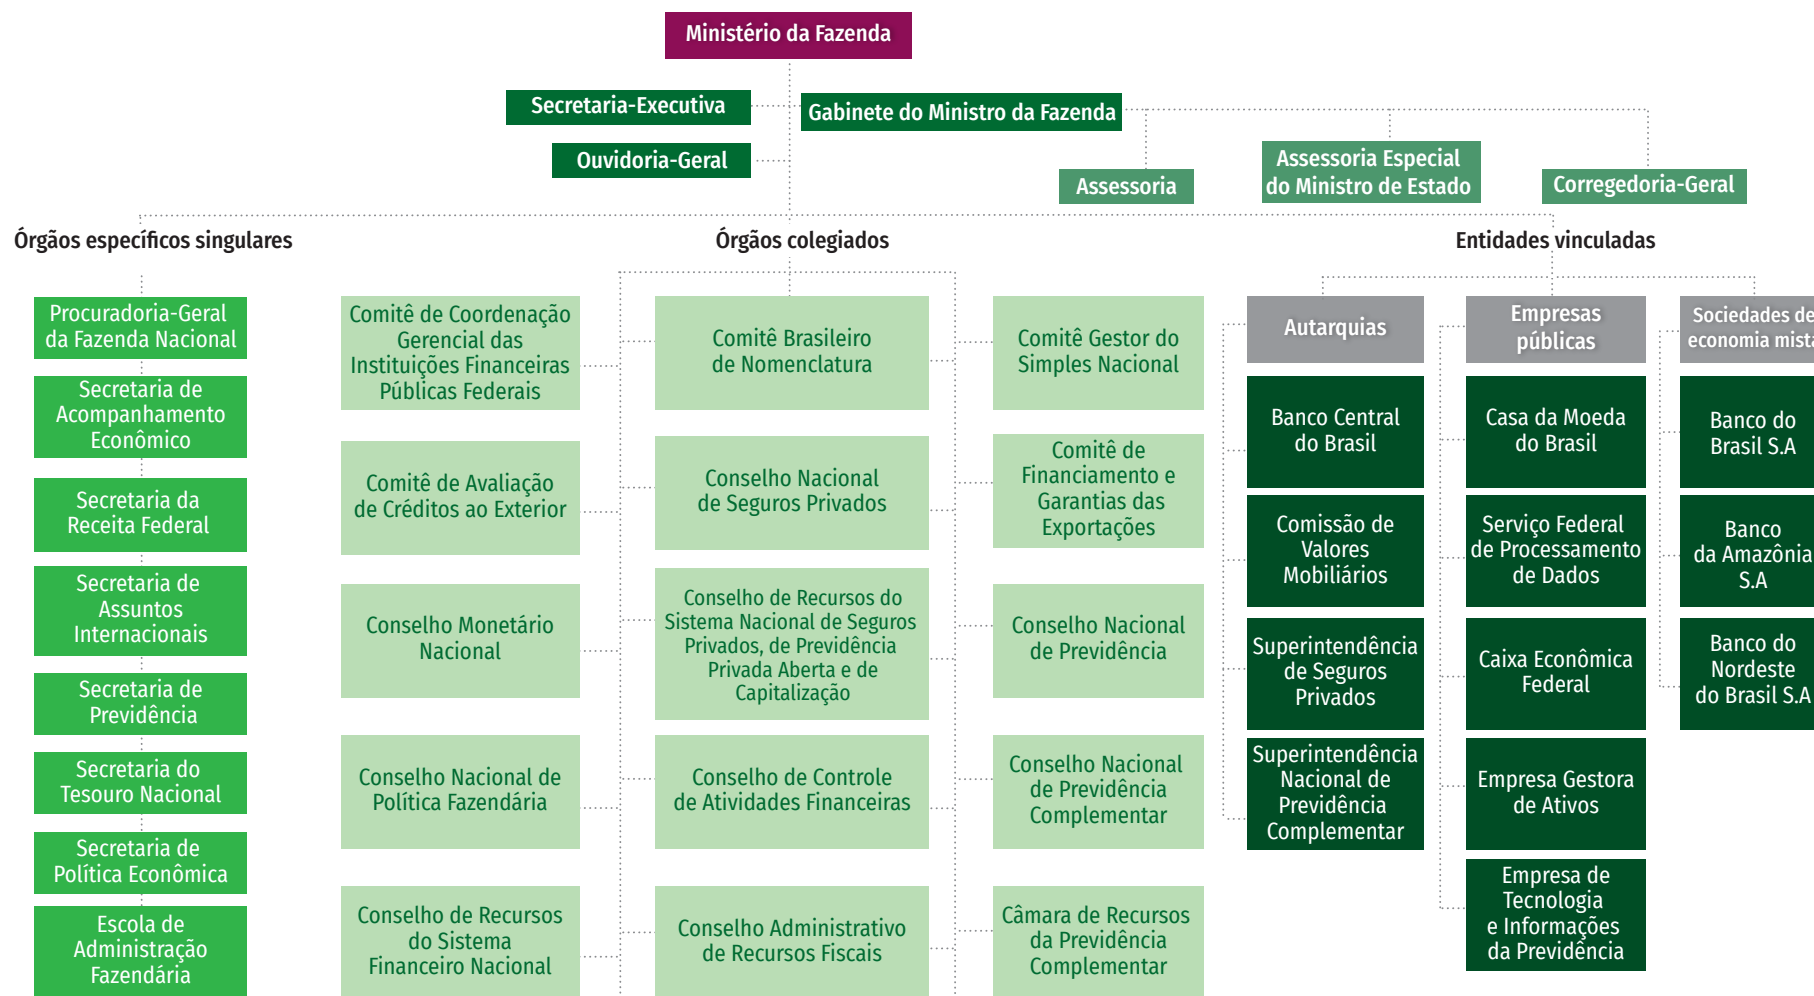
Ministério da Fazenda

Secretaria-Executiva

Gabinete do Ministro da Fazenda

Ouvidoria-Geral

Assessoria

Assessoria Especial do Ministro de Estado

Corregedoria-Geral

Órgãos específicos singulares

Órgãos colegiados

Entidades vinculadas

Procuradoria-Geral da Fazenda Nacional

Secretaria de Acompanhamento Econômico

Secretaria da Receita Federal

Secretaria de Assuntos Internacionais

Secretaria de Previdência

Secretaria do Tesouro Nacional

Secretaria de Política Econômica

Escola de Administração Fazendária

Comitê de Coordenação Gerencial das Instituições Financeiras Públicas Federais

Comitê de Avaliação de Créditos ao Exterior

Conselho Monetário Nacional

Conselho Nacional de Política Fazendária

Conselho de Recursos do Sistema Financeiro Nacional

Comitê Brasileiro de Nomenclatura

Conselho Nacional de Seguros Privados

Conselho de Recursos do Sistema Nacional de Seguros Privados, de Previdência Privada Aberta e de Capitalização

Conselho de Controle de Atividades Financeiras

Conselho Administrativo de Recursos Fiscais

Comitê Gestor do Simples Nacional

Comitê de Financiamento e Garantias das Exportações

Conselho Nacional de Previdência

Conselho Nacional de Previdência Complementar

Câmara de Recursos da Previdência Complementar

Autarquias

Banco Central do Brasil

Comissão de Valores Mobiliários

Superintendência de Seguros Privados

Superintendência Nacional de Previdência Complementar

Empresas públicas

Casa da Moeda do Brasil

Serviço Federal de Processamento de Dados

Caixa Econômica Federal

Empresa Gestora de Ativos

Empresa de Tecnologia e Informações da Previdência

Sociedades de economia mista

Banco do Brasil S.A

Banco da Amazônia S.A

Banco do Nordeste do Brasil S.A